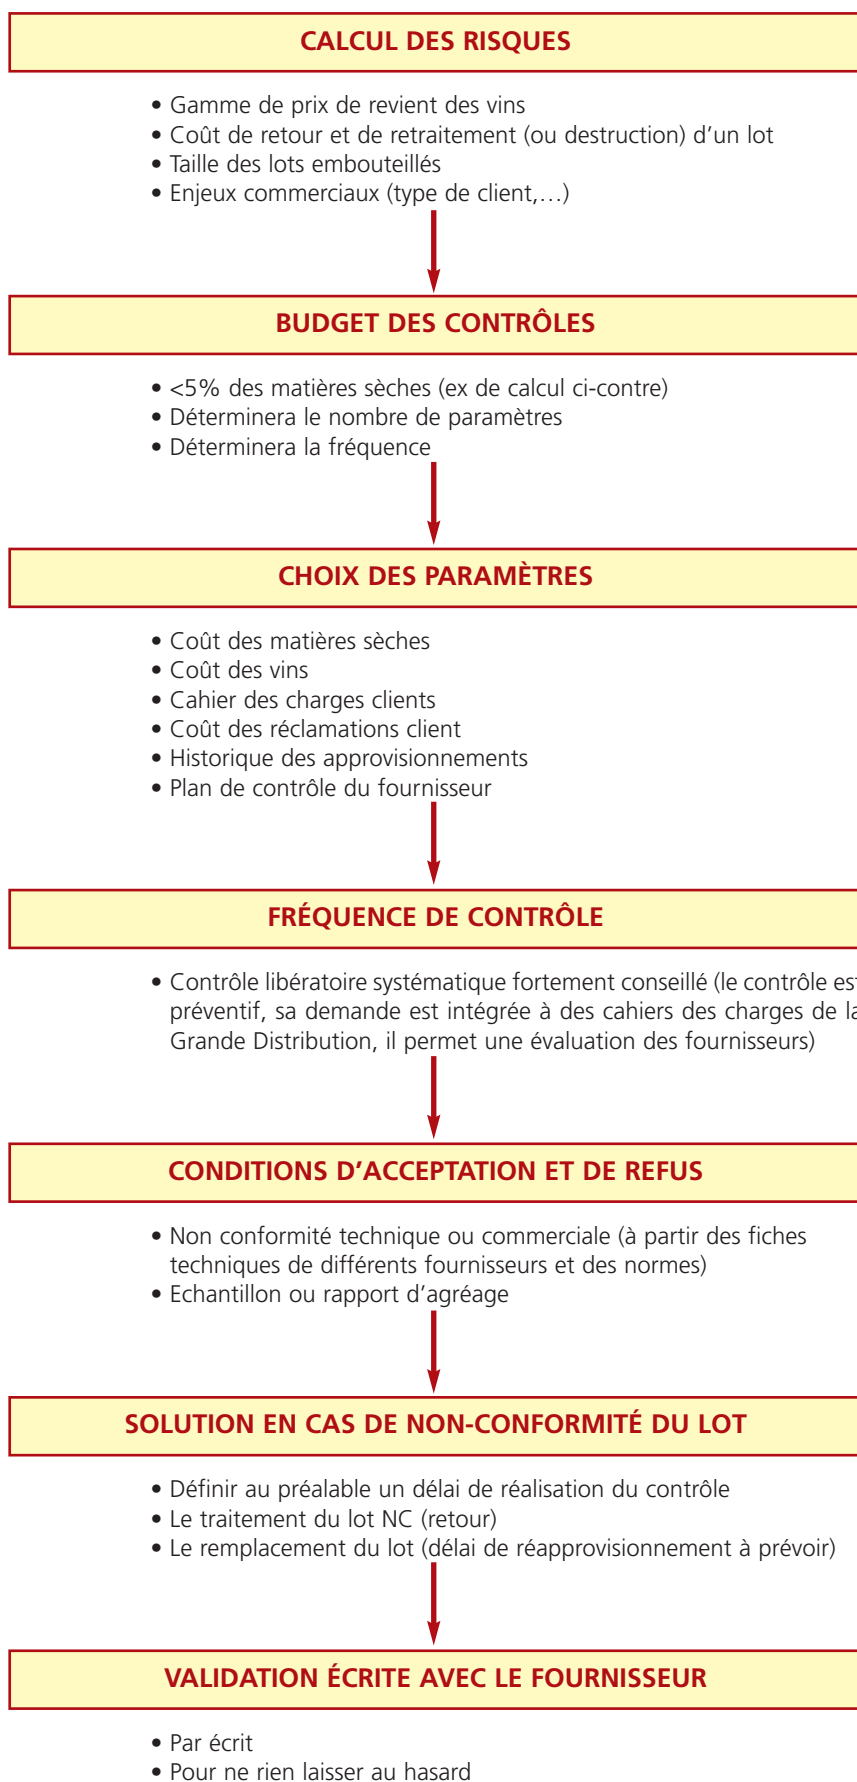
CALCUL DES RISQUES

• Gamme de prix de revient des vins
• Coût de retour et de retraitement (ou destruction) d'un lot
• Taille des lots embouteillés
• Enjeux commerciaux (type de client,…)

BUDGET DES CONTRÔLES

• <5% des matières sèches (ex de calcul ci-contre)
• Déterminera le nombre de paramètres
• Déterminera la fréquence

CHOIX DES PARAMÈTRES

• Coût des matières sèches
• Coût des vins
• Cahier des charges clients
• Coût des réclamations client
• Historique des approvisionnements
• Plan de contrôle du fournisseur

FRÉQUENCE DE CONTRÔLE

• Contrôle libératoire systématique fortement conseillé (le contrôle es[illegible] préventif, sa demande est intégrée à des cahiers des charges de l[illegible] Grande Distribution, il permet une évaluation des fournisseurs)

CONDITIONS D'ACCEPTATION ET DE REFUS

• Non conformité technique ou commerciale (à partir des fiches techniques de différents fournisseurs et des normes)
• Echantillon ou rapport d'agréage

SOLUTION EN CAS DE NON-CONFORMITÉ DU LOT

• Définir au préalable un délai de réalisation du contrôle
• Le traitement du lot NC (retour)
• Le remplacement du lot (délai de réapprovisionnement à prévoir)

VALIDATION ÉCRITE AVEC LE FOURNISSEUR

• Par écrit
• Pour ne rien laisser au hasard